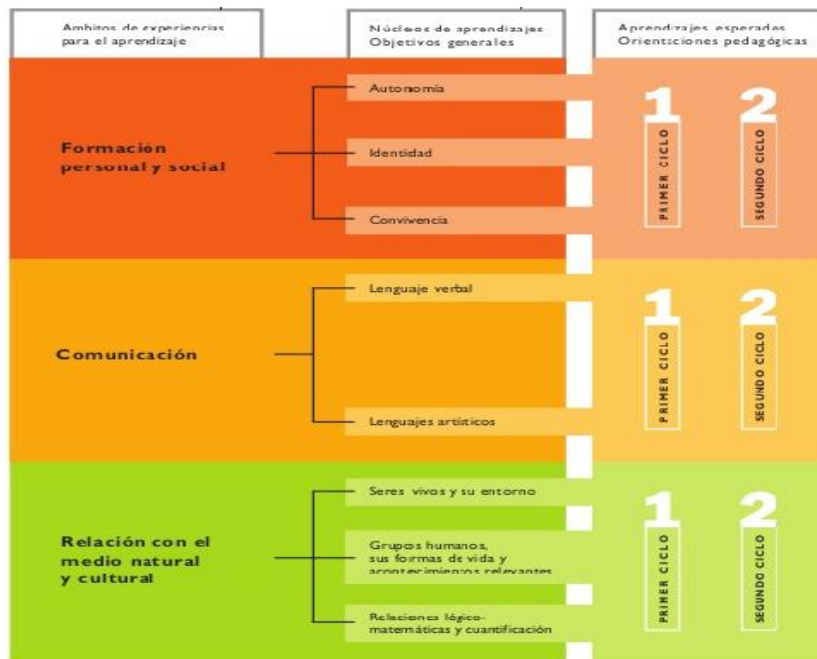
Ambitos de experiencias para el aprendizaje

Núcleos de aprendizajes Objetivos generales

Aprendizajes esperados Orientaciones pedagógicas

Formación personal y social

Autonomía

Identidad

Convivencia

1 PRIMER CICLO

2 SEGUNDO CICLO

Comunicación

Lenguaje verbal

Lenguajes artísticos

1 PRIMER CICLO

2 SEGUNDO CICLO

Relación con el medio natural y cultural

Seres vivos y su entorno

Grupos humanos, sus formas de vida y acontecimientos relevantes

Relaciones lógico-matemáticas y cuantificación

1 PRIMER CICLO

2 SEGUNDO CICLO